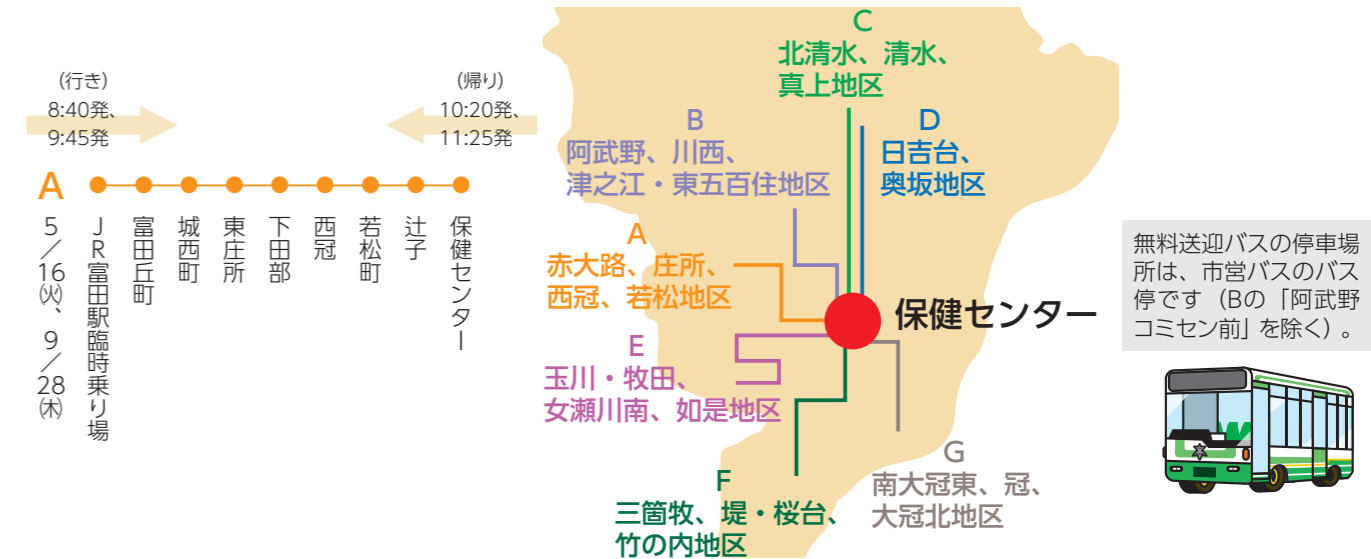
(行き)
8:40発、
9:45発

(帰り)
10:20発、
11:25発

A
5/16(火)、9/28(木)

JR富田駅臨時乗り場
富田丘町
城西町
東庄所
下田部
西冠
若松町
辻子
保健センター

C
北清水、清水、真上地区

B
阿武野、川西、津之江・東五百住地区

D
日吉台、奥坂地区

A
赤大路、庄所、西冠、若松地区

保健センター

E
玉川・牧田、女瀬川南、如是地区

F
三箇牧、堤・桜台、竹の内地区

G
南大冠東、冠、大冠北地区

無料送迎バスの停車場所は、市営バスのバス停です（Bの「阿武野コミセン前」を除く）。